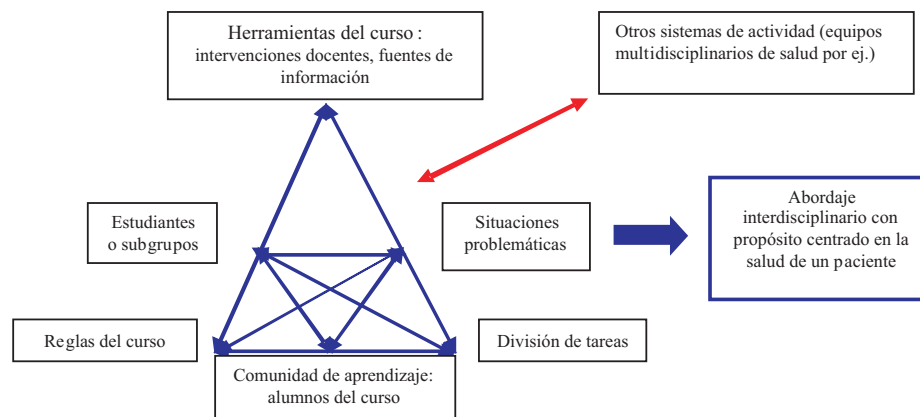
Herramientas del curso : intervenciones docentes, fuentes de información

Otros sistemas de actividad (equipos multidisciplinarios de salud por ej.)

Estudiantes o subgrupos

Situaciones problemáticas

Abordaje interdisciplinario con propósito centrado en la salud de un paciente

Reglas del curso

División de tareas

Comunidad de aprendizaje: alumnos del curso